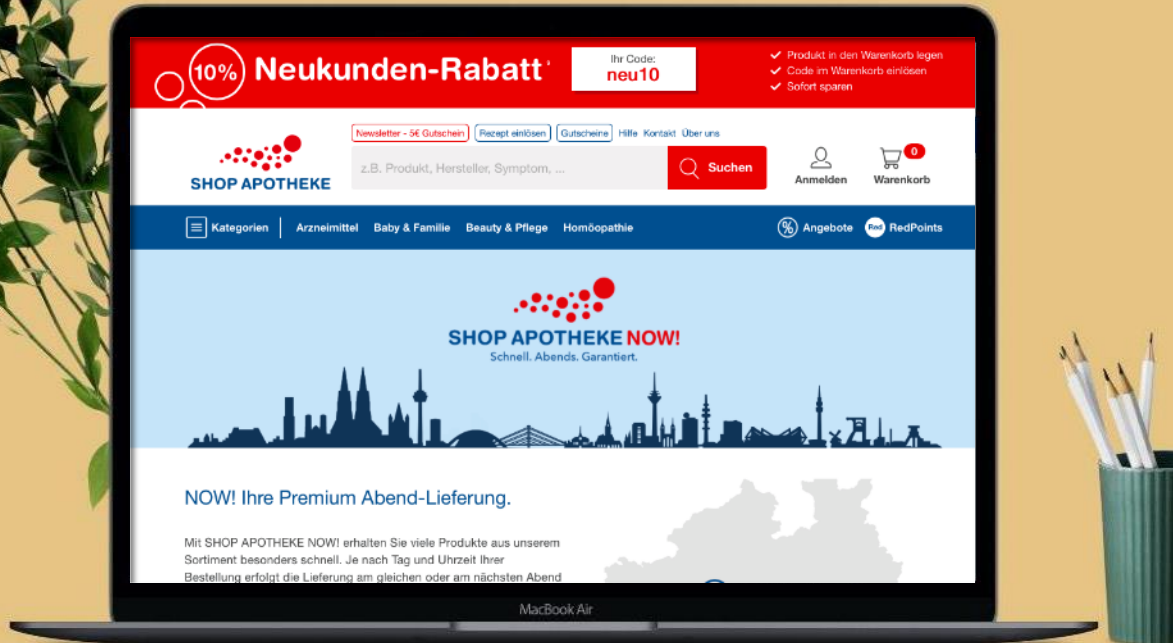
10% Neukunden-Rabatt*

Ihr Code:
neu10

Produkt in den Warenkorb legen
Code im Warenkorb einlösen
Sofort sparen

Newsletter - 5€ Gutschein Rezept einlösen Gutscheine Hilfe Kontakt Über uns

SHOP APOTHEKE

z.B. Produkt, Hersteller, Symptom, ...

Suchen

Anmelden

0
Warenkorb

Kategorien Arzneimittel Baby & Familie Beauty & Pflege Homöopathie

Angebote Red RedPoints

SHOP APOTHEKE NOW!
Schnell. Abends. Garantiert.

NOW! Ihre Premium Abend-Lieferung.

Mit SHOP APOTHEKE NOW! erhalten Sie viele Produkte aus unserem Sortiment besonders schnell. Je nach Tag und Uhrzeit Ihrer Bestellung erfolgt die Lieferung am gleichen oder am nächsten Abend

MacBook Air